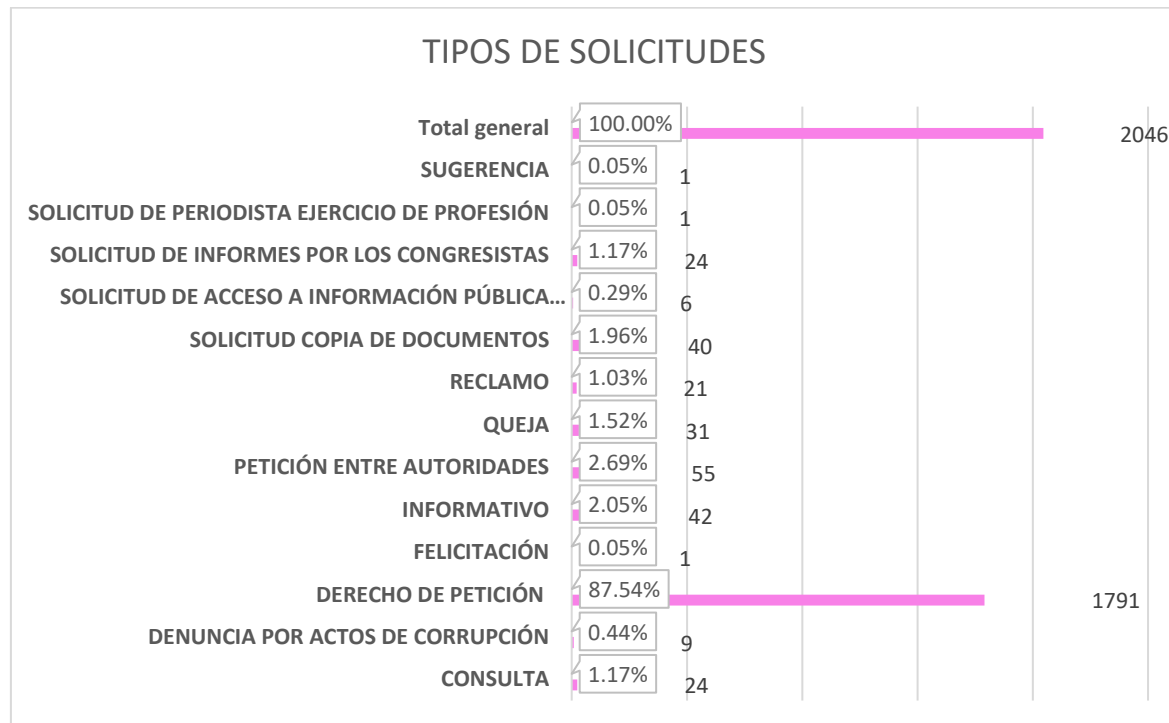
TIPOS DE SOLICITUDES

| Tipo | Porcentaje | Cantidad |
|---|---|---|
| Total general | 100.00% | 2046 |
| SUGERENCIA | 0.05% | 1 |
| SOLICITUD DE PERIODISTA EJERCICIO DE PROFESIÓN | 0.05% | 1 |
| SOLICITUD DE INFORMES POR LOS CONGRESISTAS | 1.17% | 24 |
| SOLICITUD DE ACCESO A INFORMACIÓN PÚBLICA… | 0.29% | 6 |
| SOLICITUD COPIA DE DOCUMENTOS | 1.96% | 40 |
| RECLAMO | 1.03% | 21 |
| QUEJA | 1.52% | 31 |
| PETICIÓN ENTRE AUTORIDADES | 2.69% | 55 |
| INFORMATIVO | 2.05% | 42 |
| FELICITACIÓN | 0.05% | 1 |
| DERECHO DE PETICIÓN | 87.54% | 1791 |
| DENUNCIA POR ACTOS DE CORRUPCIÓN | 0.44% | 9 |
| CONSULTA | 1.17% | 24 |